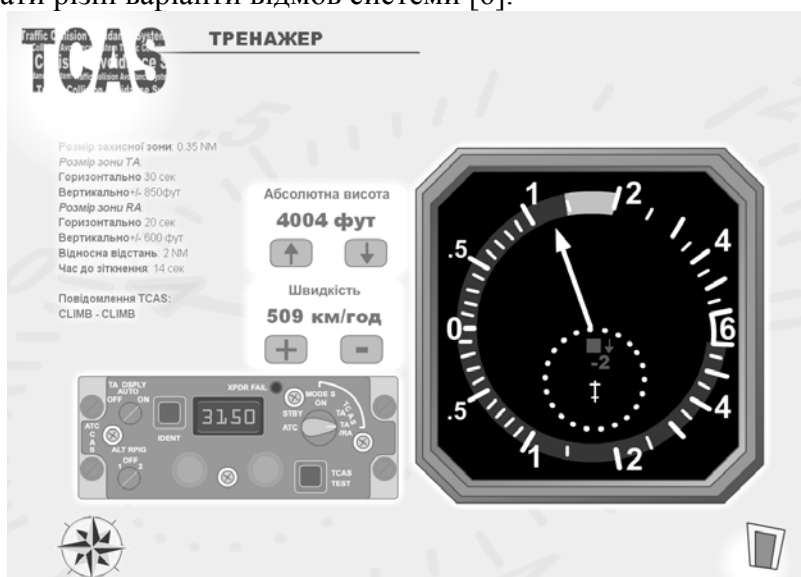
ати різні варіанти відмов системи [6].

Traffic Collision Avoidance System

TCAS

ТРЕНАЖЕР

Розмір захисної зони: 0.35 NM
Розмір зони TA:
Горизонтально 30 сек
Вертикально+/- 850фут
Розмір зони RA:
Горизонтально 20 сек
Вертикально+/- 600 фут
Відносна відстань: 2 NM
Час до зіткнення: 14 сек

Повідомлення TCAS:
CLIMB - CLIMB

Абсолютна висота
4004 фут

Швидкість
509 км/год

+ -

TA DSPLY AUTO
OFF ON
ATC C A S
IDENT
ALT RPTG OFF 1 2
XPDR FAIL
3150
MODE S ON
STBY
ATC
TCAS TA TA RA
TCAS TEST

.5 1 2 4 6 4 2 1 .5 0

-2